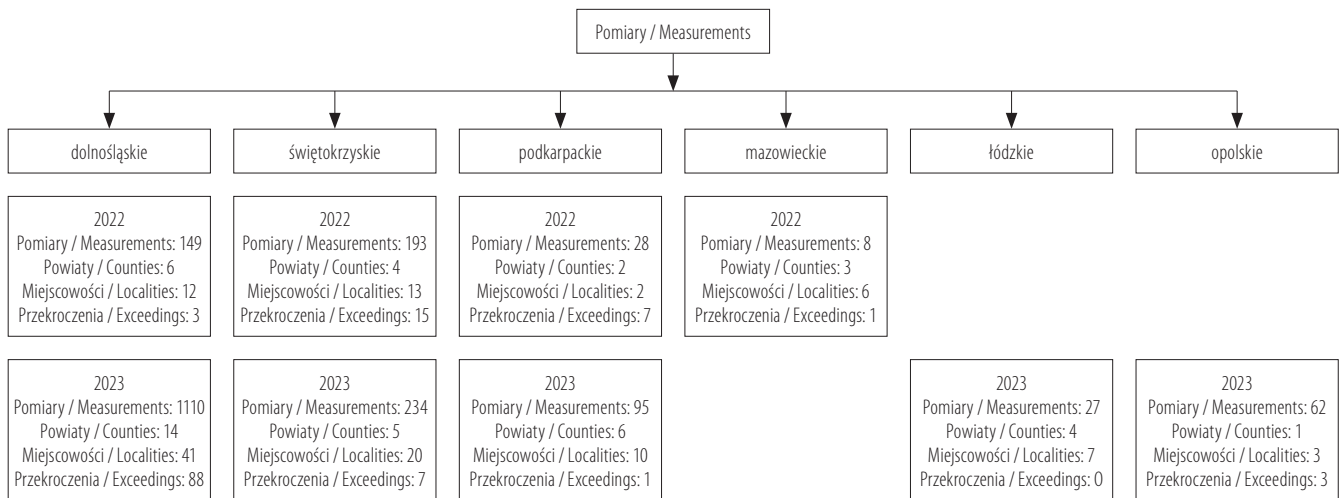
Pomiary / Measurements

dolnośląskie

świętokrzyskie

podkarpackie

mazowieckie

łódzkie

opolskie

2022
Pomiary / Measurements: 149
Powiaty / Counties: 6
Miejscowości / Localities: 12
Przekroczenia / Exceedings: 3

2022
Pomiary / Measurements: 193
Powiaty / Counties: 4
Miejscowości / Localities: 13
Przekroczenia / Exceedings: 15

2022
Pomiary / Measurements: 28
Powiaty / Counties: 2
Miejscowości / Localities: 2
Przekroczenia / Exceedings: 7

2022
Pomiary / Measurements: 8
Powiaty / Counties: 3
Miejscowości / Localities: 6
Przekroczenia / Exceedings: 1

2023
Pomiary / Measurements: 1110
Powiaty / Counties: 14
Miejscowości / Localities: 41
Przekroczenia / Exceedings: 88

2023
Pomiary / Measurements: 234
Powiaty / Counties: 5
Miejscowości / Localities: 20
Przekroczenia / Exceedings: 7

2023
Pomiary / Measurements: 95
Powiaty / Counties: 6
Miejscowości / Localities: 10
Przekroczenia / Exceedings: 1

2023
Pomiary / Measurements: 27
Powiaty / Counties: 4
Miejscowości / Localities: 7
Przekroczenia / Exceedings: 0

2023
Pomiary / Measurements: 62
Powiaty / Counties: 1
Miejscowości / Localities: 3
Przekroczenia / Exceedings: 3